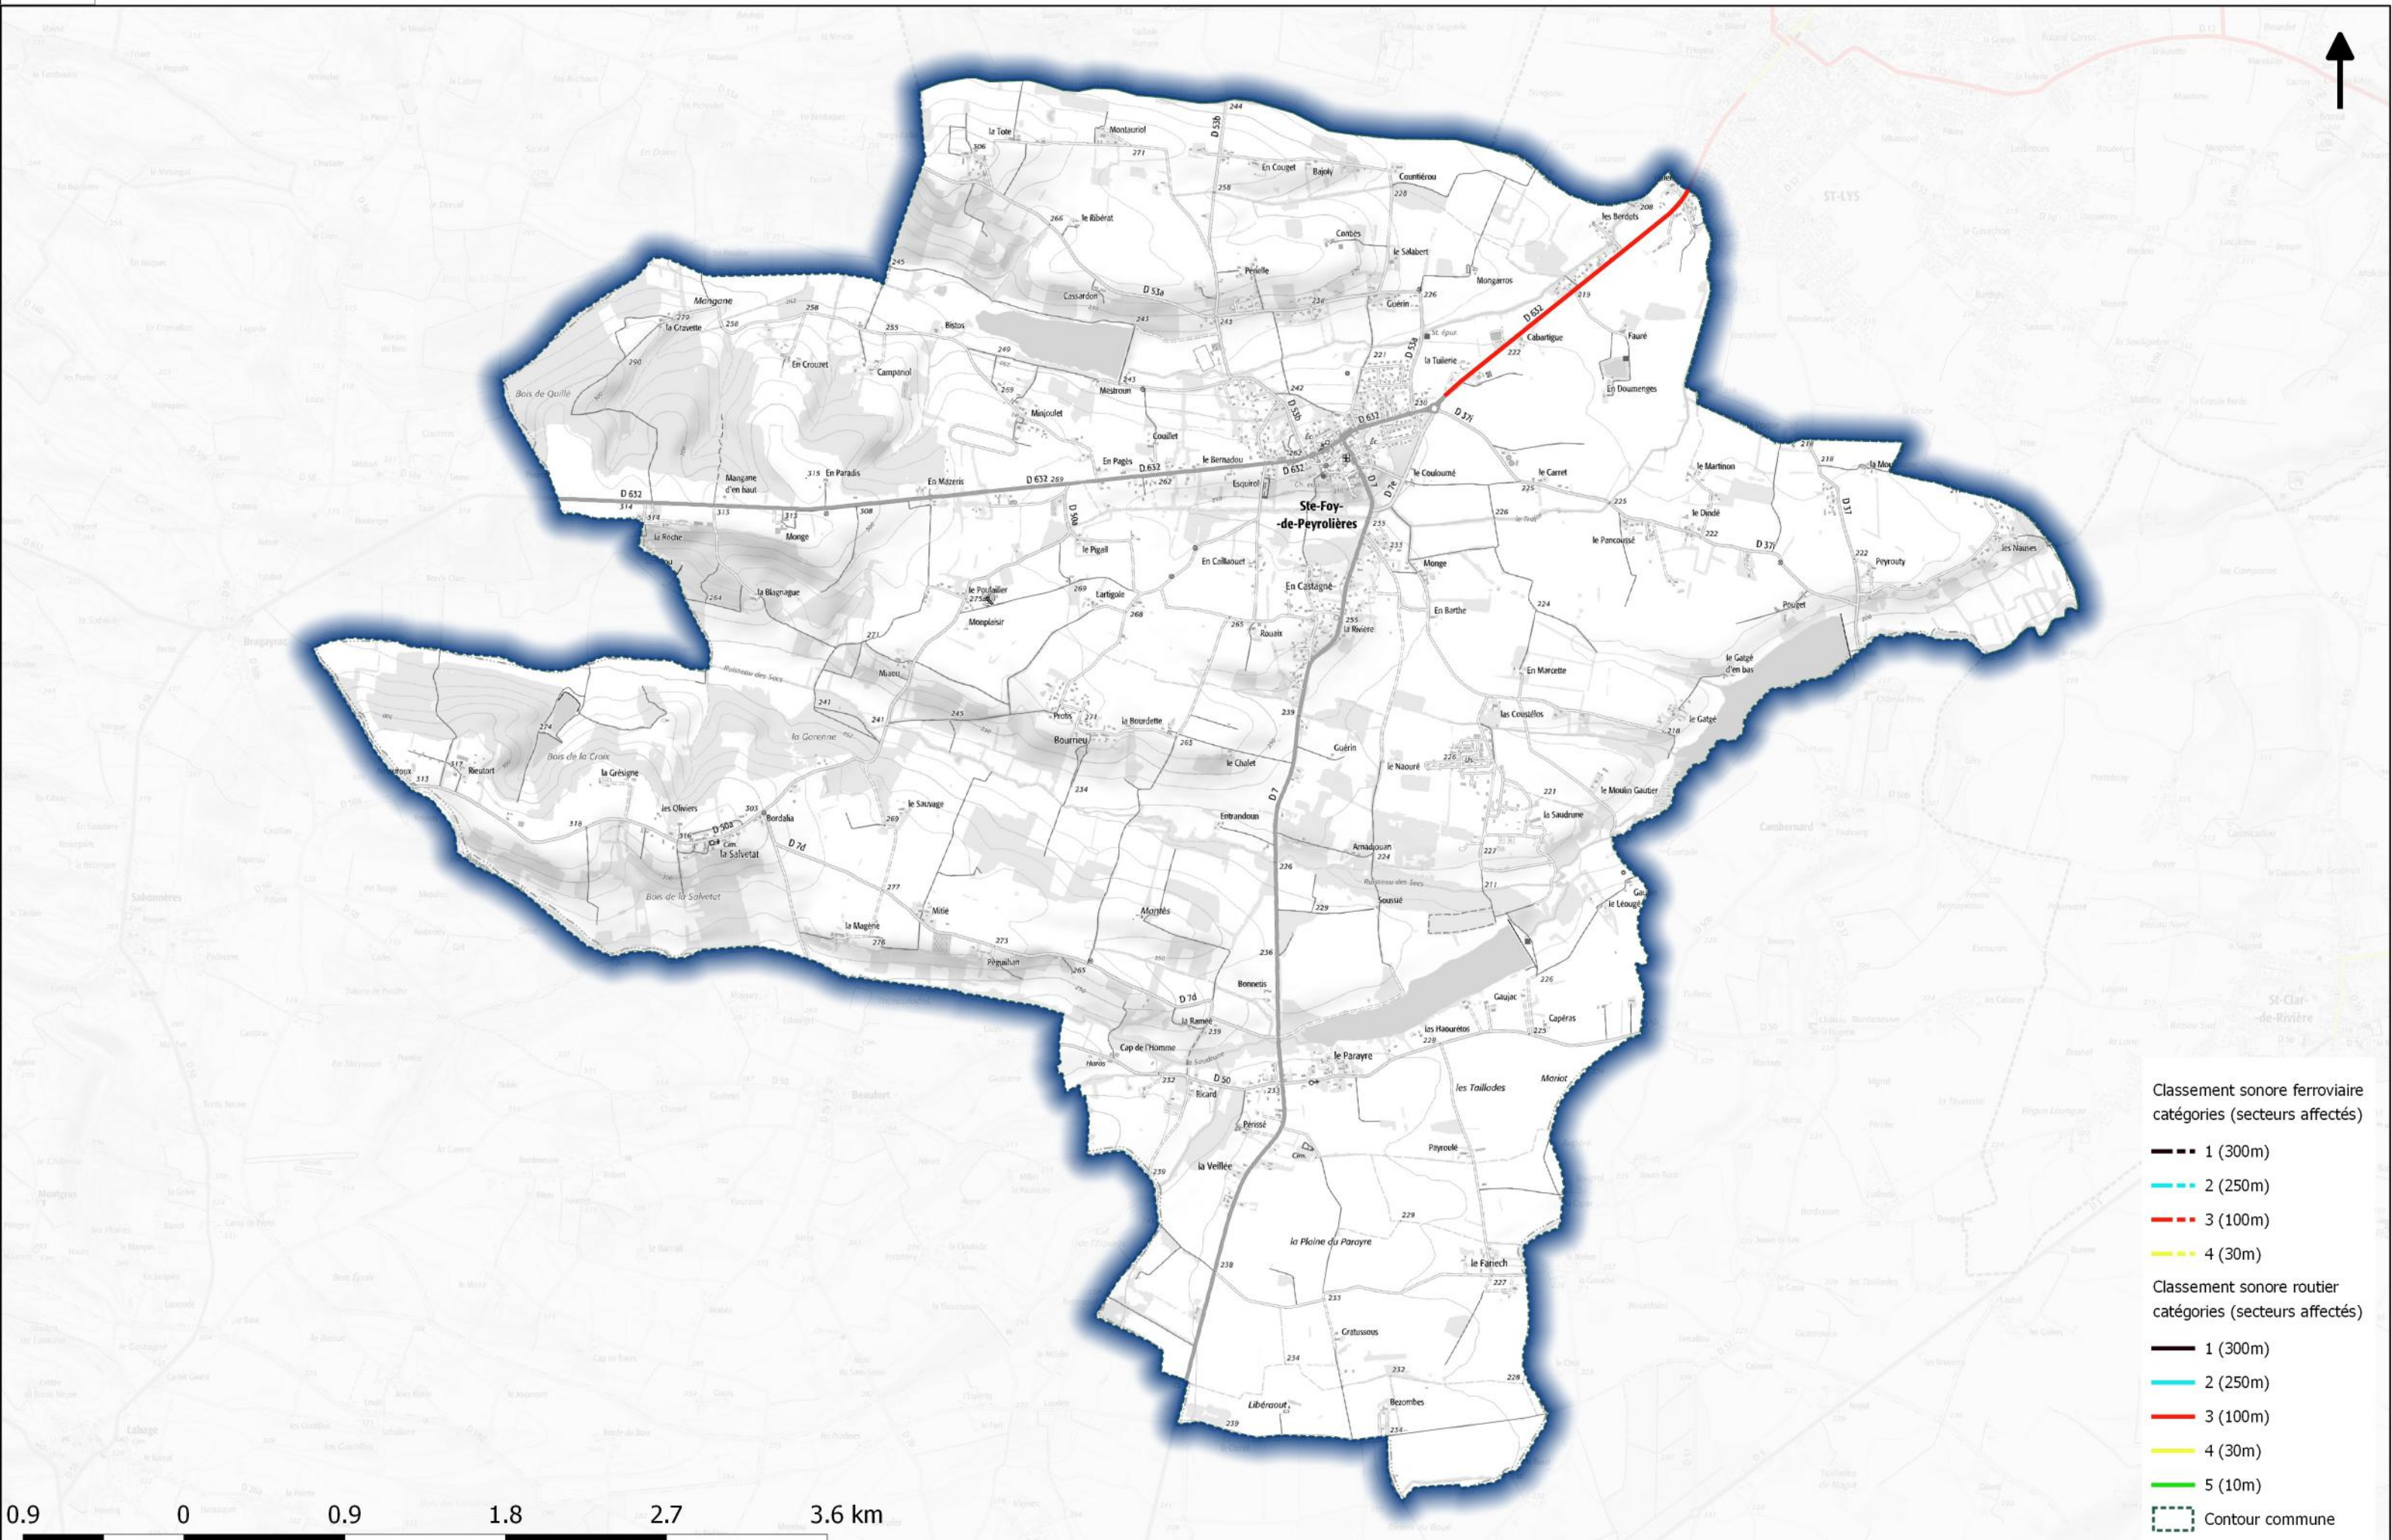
Classement sonore ferroviaire catégories (secteurs affectés)

1 (300m)
2 (250m)
3 (100m)
4 (30m)

Classement sonore routier catégories (secteurs affectés)

1 (300m)
2 (250m)
3 (100m)
4 (30m)
5 (10m)
Contour commune

0.9 0 0.9 1.8 2.7 3.6 km

Ste-Foy-de-Peyrolières
ST-LYS
D 632
D 7
D 37
D 53b
D 53a
D 50
D 7d
D 50d
D 50a
la Tote
Montauriol
En Couget
Bajoly
Countiérou
les Berdots
le Ribérat
Combes
le Salabert
Perielle
Cassardon
Guérin
Mongarros
Mangane
la Cravette
Bistos
Cabarligue
Fauré
En Crouzet
Campanol
Mestroun
la Tuilerie
En Doumenges
Bois de Quillé
Minjoulet
Couillet
En Pagès
le Bernadou
le Couloumé
le Carret
le Martinon
Mangane d'en haut
En Paradis
En Mazeris
Esquirol
le Dindé
le Pancoussé
Peyrouty
les Nauses
la Roche
Monge
le Pigall
En Caillaouet
En Castagné
Monge
la Blagnague
le Poulailler
Lartigole
En Barthe
Pouget
Monplaisir
Rouaix
la Rivière
le Gatgé d'en bas
Miassi
En Marcette
Probs
la Bourdette
las Cousselos
le Gatgé
la Garenne
Bourrieu
Guérin
le Naouré
Bois de la Croix
Rieutort
la Grésigne
le Chalet
le Moulin Gautier
le Sauvage
les Oliviers
Bordalia
Entrandoun
la Saudrune
la Salvetat
Amadouan
Bois de la Salvetat
Soussié
le Léougé
Mitié
Montès
la Magène
Péguilhan
Bonnetis
Gaujac
Capéras
la Ramée
les Haourétos
Cap de l'Homme
le Parayre
les Taillades
Mariot
Ricard
Péfissé
Payroulé
la Veillée
la Plaine du Parayre
le Fariech
Gratussous
Libéraout
Bezombes
Ruisseau des Sècs
Cim.
Bragayrac
Sabonnères
St-Clar-de-Rivière
Camberrad
Lahage
Beaufort